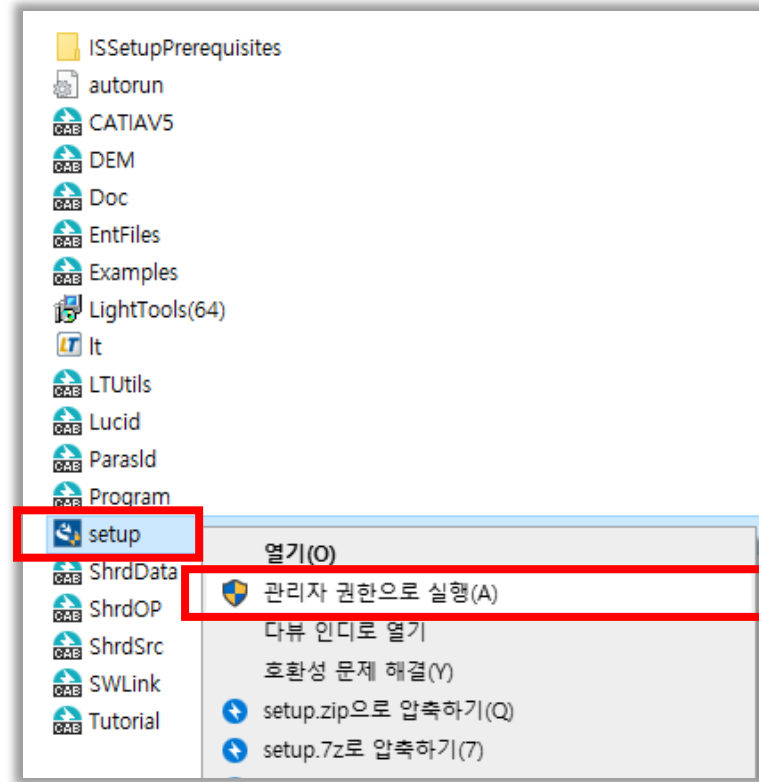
ISSetupPrerequisites
autorun
CAB CATIAV5
CAB DEM
CAB Doc
CAB EntFiles
CAB Examples
LightTools(64)
LT lt
CAB LTUtils
CAB Lucid
CAB Parasld
CAB Program
setup
CAB ShrdData
CAB ShrdOP
CAB ShrdSrc
CAB SWLink
CAB Tutorial

열기(O)
관리자 권한으로 실행(A)
다뷰 인디로 열기
호환성 문제 해결(Y)
setup.zip으로 압축하기(Q)
setup.7z로 압축하기(7)